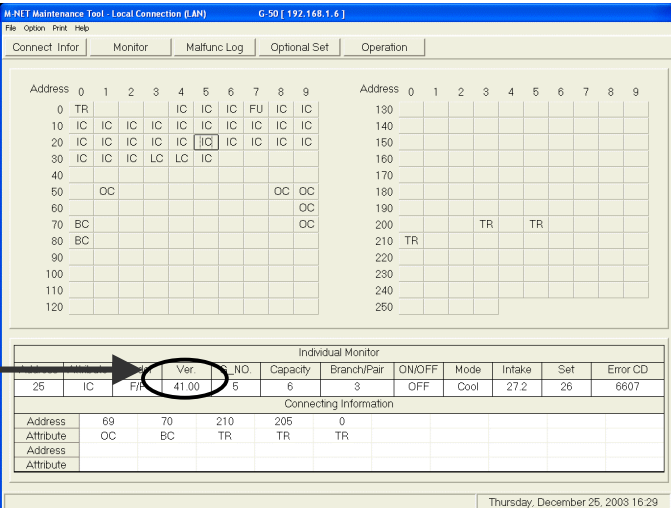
M-NET Maintenance Tool - Local Connection (LAN)    G-50 [ 192.168.1.6 ]
File Option Print Help

Connect Infor | Monitor | Malfunc Log | Optional Set | Operation

| Address | 0 | 1 | 2 | 3 | 4 | 5 | 6 | 7 | 8 | 9 |
|---|---|---|---|---|---|---|---|---|---|---|
| 0 | TR | | | | IC | IC | IC | FU | IC | IC |
| 10 | IC | IC | IC | IC | IC | IC | IC | IC | IC | IC |
| 20 | IC | IC | IC | IC | IC | IC | IC | IC | IC | IC |
| 30 | IC | IC | IC | LC | LC | IC | | | | |
| 40 | | | | | | | | | | |
| 50 | | OC | | | | | | | OC | OC |
| 60 | | | | | | | | | | OC |
| 70 | BC | | | | | | | | | OC |
| 80 | BC | | | | | | | | | |
| 90 | | | | | | | | | | |
| 100 | | | | | | | | | | |
| 110 | | | | | | | | | | |
| 120 | | | | | | | | | | |

| Address | 0 | 1 | 2 | 3 | 4 | 5 | 6 | 7 | 8 | 9 |
|---|---|---|---|---|---|---|---|---|---|---|
| 130 | | | | | | | | | | |
| 140 | | | | | | | | | | |
| 150 | | | | | | | | | | |
| 160 | | | | | | | | | | |
| 170 | | | | | | | | | | |
| 180 | | | | | | | | | | |
| 190 | | | | | | | | | | |
| 200 | | | | TR | | TR | | | | |
| 210 | TR | | | | | | | | | |
| 220 | | | | | | | | | | |
| 230 | | | | | | | | | | |
| 240 | | | | | | | | | | |
| 250 | | | | | | | | | | |

Individual Monitor

| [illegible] | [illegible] | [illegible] | Ver. | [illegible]_NO. | Capacity | Branch/Pair | ON/OFF | Mode | Intake | Set | Error CD |
|---|---|---|---|---|---|---|---|---|---|---|---|
| 25 | IC | F/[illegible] | 41.00 | 5 | 6 | 3 | OFF | Cool | 27.2 | 26 | 6607 |

Connecting Information

| Address | 69 | 70 | 210 | 205 | 0 |
|---|---|---|---|---|---|
| Attribute | OC | BC | TR | TR | TR |
| Address | | | | | |
| Attribute | | | | | |

Thursday, December 25, 2003 16:29